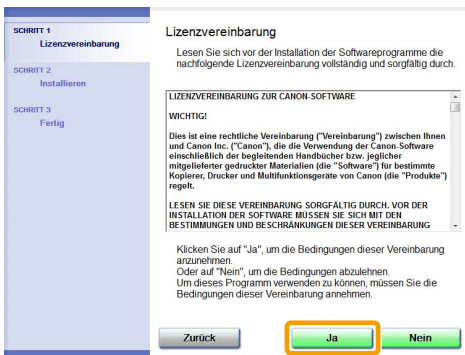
SCHRITT 1
Lizenzvereinbarung

SCHRITT 2
Installieren

SCHRITT 3
Fertig

Lizenzvereinbarung

Lesen Sie sich vor der Installation der Softwareprogramme die nachfolgende Lizenzvereinbarung vollständig und sorgfältig durch.

LIZENZVEREINBARUNG ZUR CANON-SOFTWARE

WICHTIG!

Dies ist eine rechtliche Vereinbarung ("Vereinbarung") zwischen Ihnen und Canon Inc. ("Canon"), die die Verwendung der Canon-Software einschließlich der begleitenden Handbücher bzw. jeglicher mitgelieferter gedruckter Materialien (die "Software") für bestimmte Kopierer, Drucker und Multifunktionsgeräte von Canon (die "Produkte") regelt.

LESEN SIE DIESE VEREINBARUNG SORGFÄLTIG DURCH. VOR DER INSTALLATION DER SOFTWARE MÜSSEN SIE SICH MIT DEN BESTIMMUNGEN UND BESCHRÄNKUNGEN DIESER VEREINBARUNG

Klicken Sie auf "Ja", um die Bedingungen dieser Vereinbarung anzunehmen.
Oder auf "Nein", um die Bedingungen abzulehnen.
Um dieses Programm verwenden zu können, müssen Sie die Bedingungen dieser Vereinbarung annehmen.

Zurück

Ja

Nein